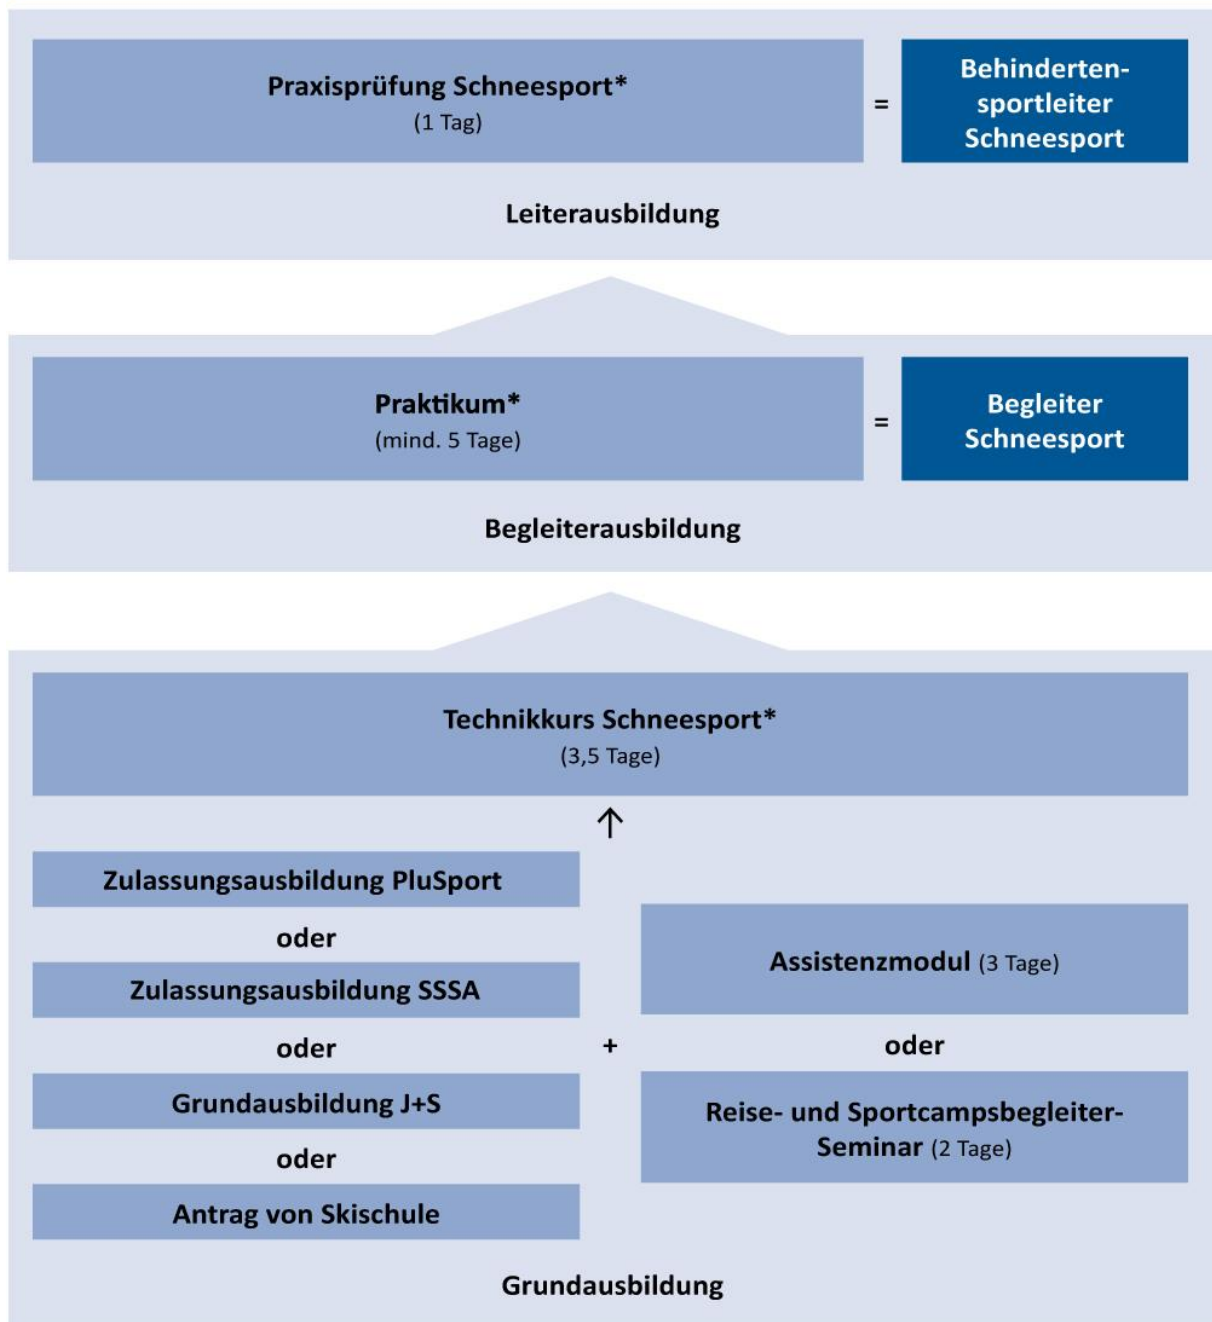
Praxisprüfung Schneesport*
(1 Tag)

=

Behinderten-sportleiter Schneesport

Leiterausbildung

Praktikum*
(mind. 5 Tage)

=

Begleiter Schneesport

Begleiterausbildung

Technikkurs Schneesport*
(3,5 Tage)

↑

Zulassungsausbildung PluSport

oder

Zulassungsausbildung SSSA

oder

Grundausbildung J+S

oder

Antrag von Skischule

+

Assistenzmodul (3 Tage)

oder

Reise- und Sportcampsbegleiter-Seminar (2 Tage)

Grundausbildung